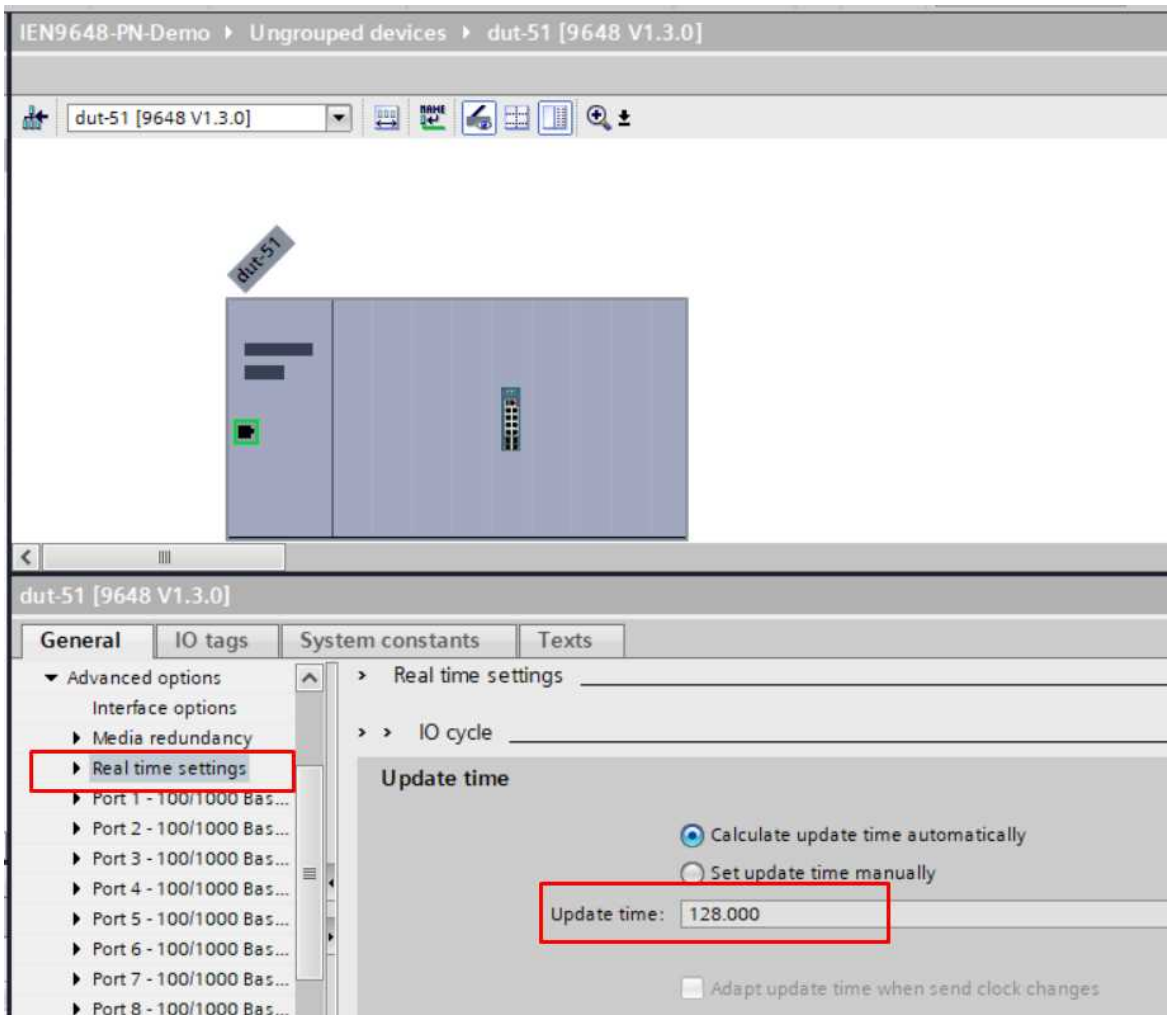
IEN9648-PN-Demo ▸ Ungrouped devices ▸ dut-51 [9648 V1.3.0]

dut-51 [9648 V1.3.0]

NAME

dut-51

dut-51 [9648 V1.3.0]

General | IO tags | System constants | Texts

▾ Advanced options
Interface options
▸ Media redundancy
▸ Real time settings
▸ Port 1 - 100/1000 Bas...
▸ Port 2 - 100/1000 Bas...
▸ Port 3 - 100/1000 Bas...
▸ Port 4 - 100/1000 Bas...
▸ Port 5 - 100/1000 Bas...
▸ Port 6 - 100/1000 Bas...
▸ Port 7 - 100/1000 Bas...
▸ Port 8 - 100/1000 Bas...

› Real time settings

› › IO cycle

Update time

Calculate update time automatically
Set update time manually

Update time: 128.000

Adapt update time when send clock changes